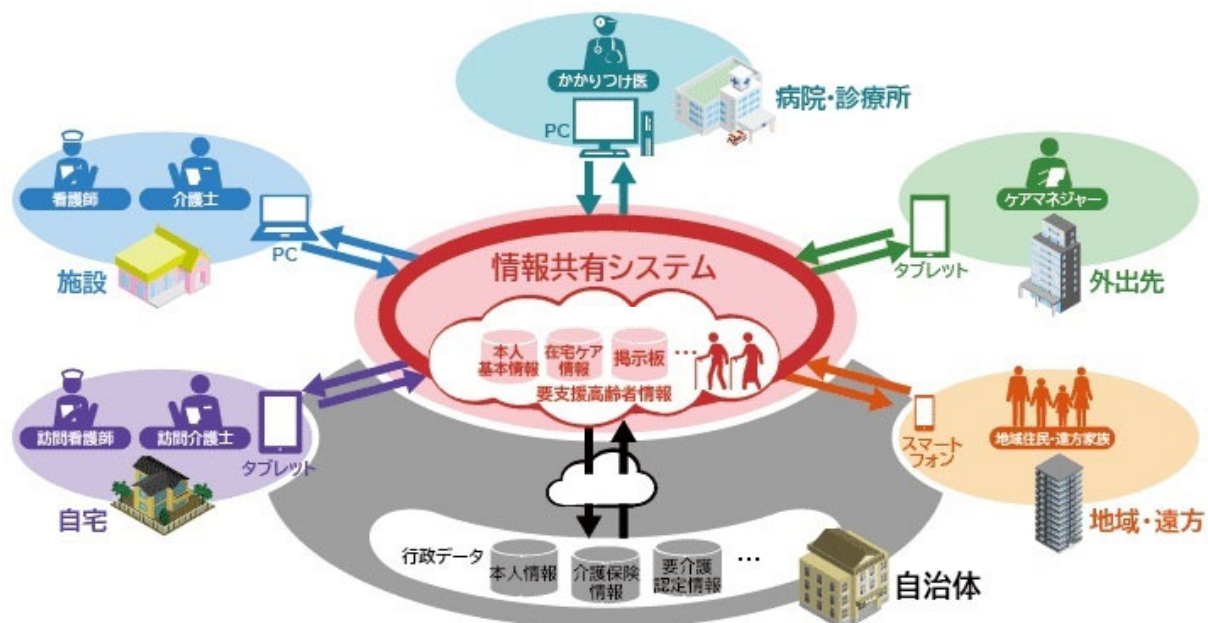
かかりつけ医
PC
病院・診療所

看護師
介護士
PC
施設

ケアマネジャー
タブレット
外出先

情報共有システム

本人基本情報
在宅ケア情報
掲示板
…
要支援高齢者情報

訪問看護師
訪問介護士
タブレット
自宅

スマートフォン
地域住民・遠方家族
地域・遠方

行政データ
本人情報
介護保険情報
要介護認定情報
…
自治体